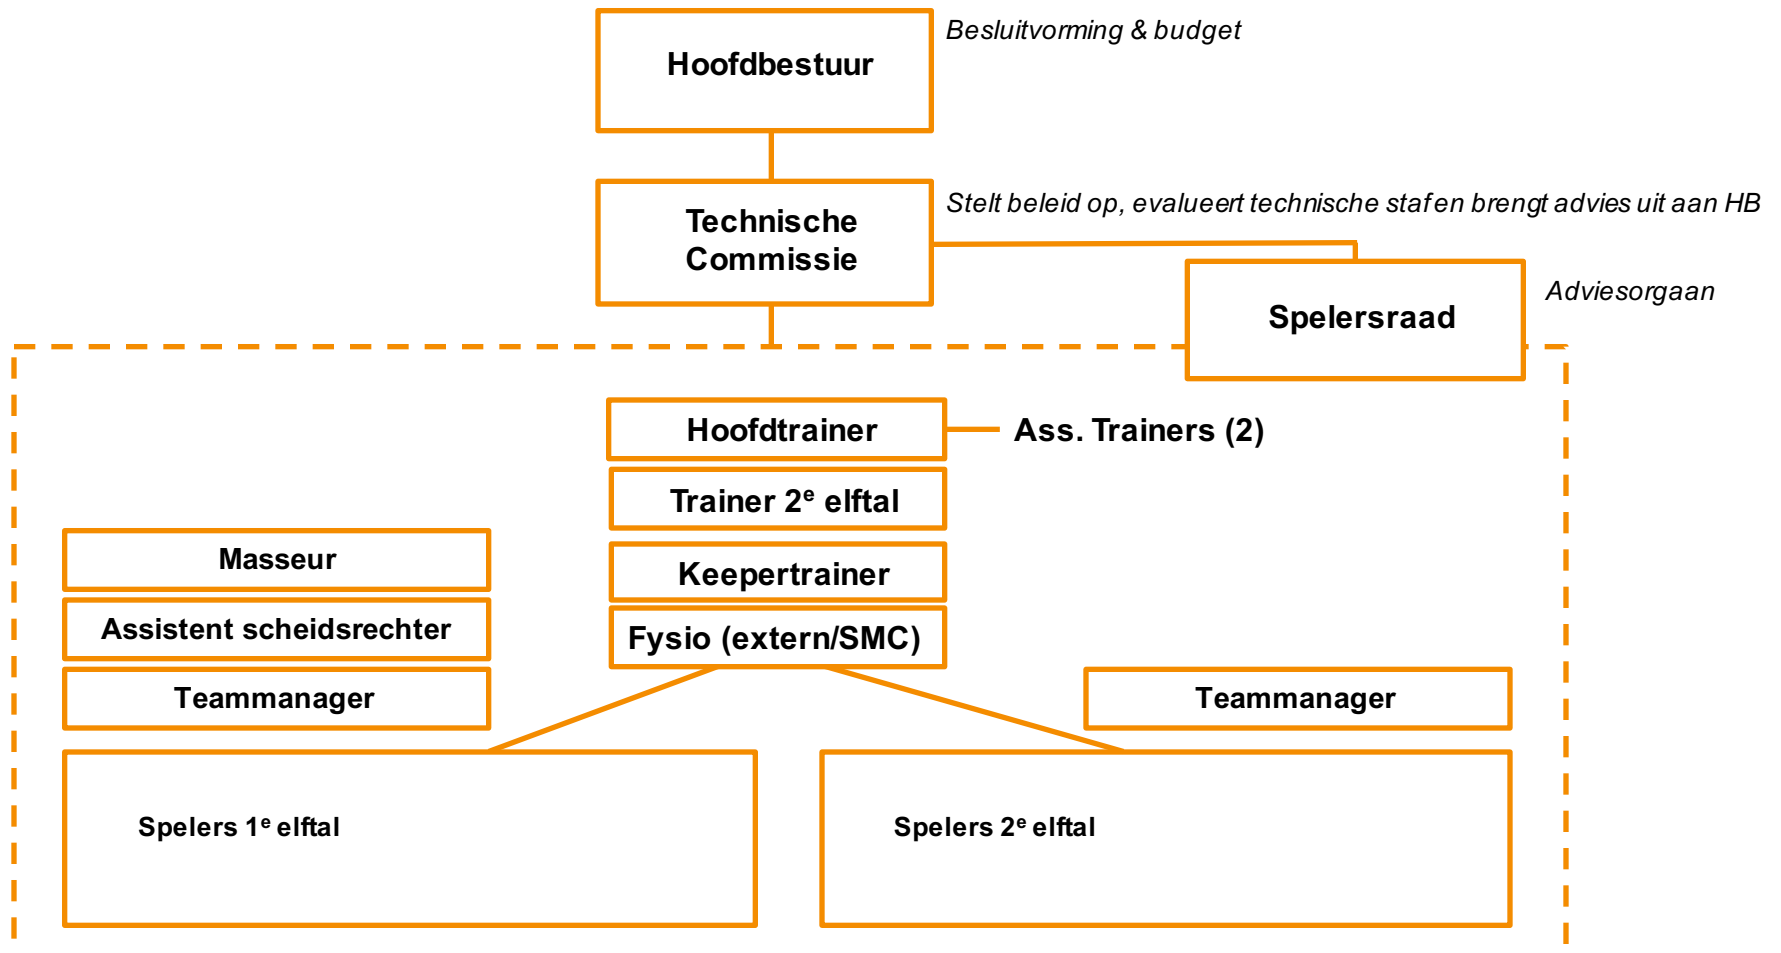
Hoofdbestuur

Besluitvorming & budget

Technische Commissie

Stelt beleid op, evalueert technische stafen brengt advies uit aan HB

Spelersraad

Adviesorgaan

Hoofdtrainer

Ass. Trainers (2)

Trainer 2$^{e}$ elftal

Keepertrainer

Fysio (extern/SMC)

Masseur

Assistent scheidsrechter

Teammanager

Teammanager

Spelers 1$^{e}$ elftal

Spelers 2$^{e}$ elftal